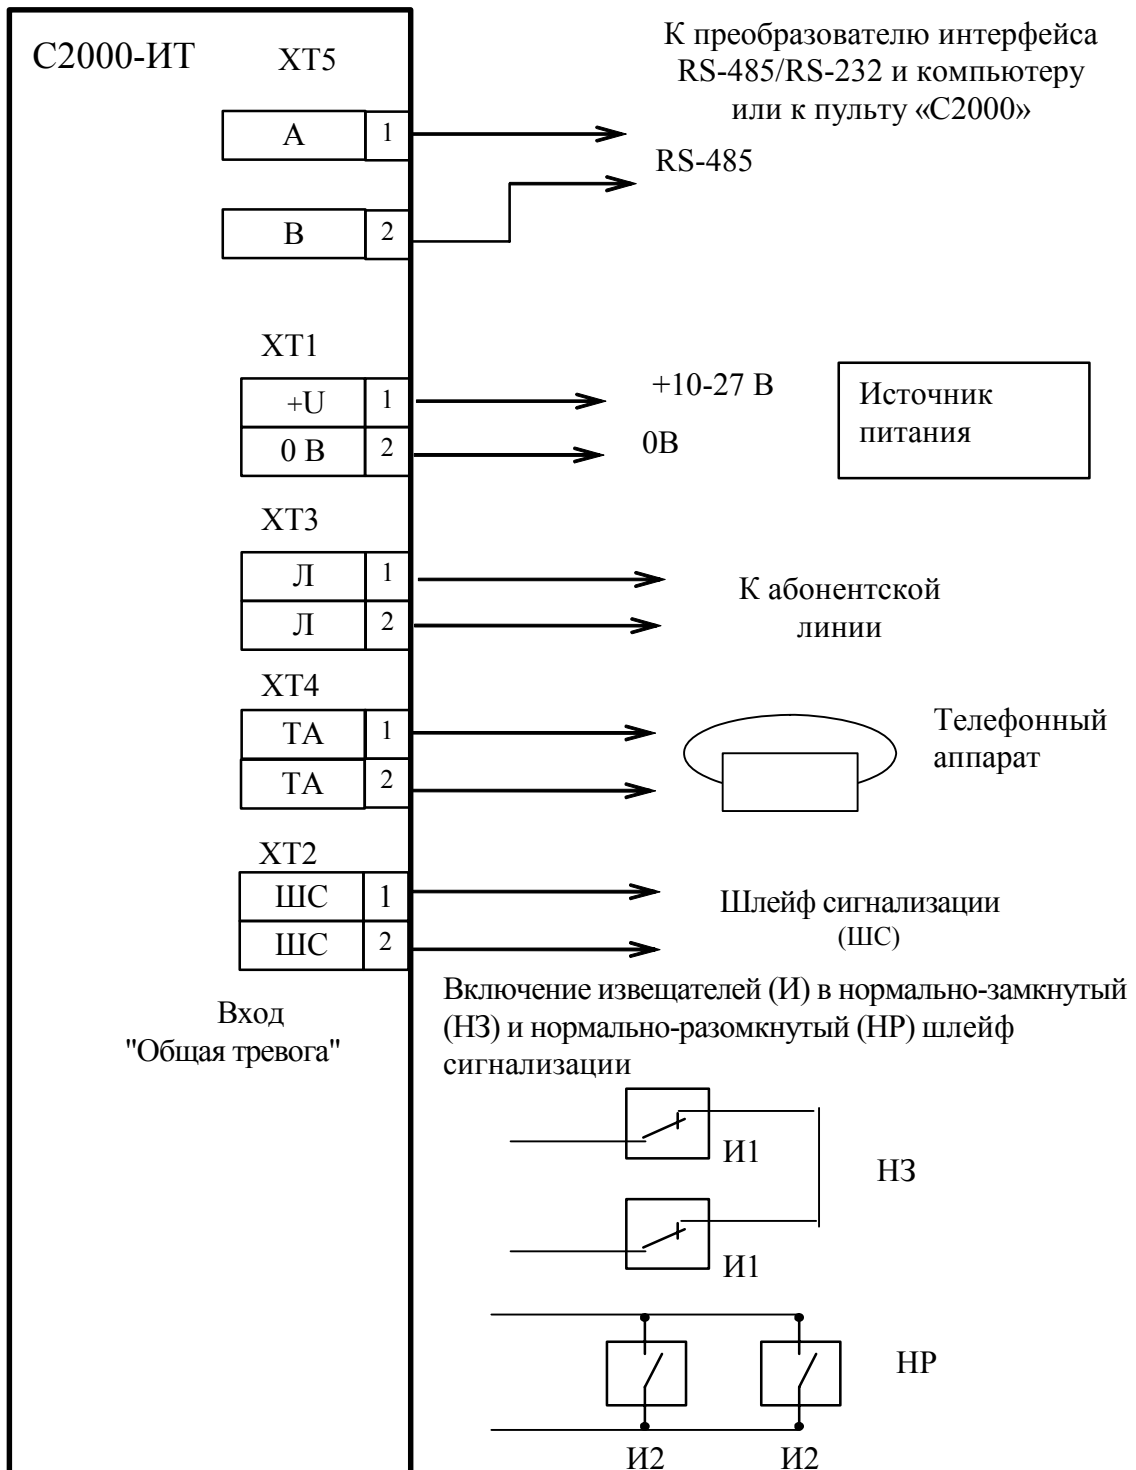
С2000-ИТ

ХТ5

А 1

В 2

К преобразователю интерфейса RS-485/RS-232 и компьютеру или к пульту «С2000»

RS-485

ХТ1

+U 1

0 В 2

+10-27 В

0В

Источник питания

ХТ3

Л 1

Л 2

К абонентской линии

ХТ4

ТА 1

ТА 2

Телефонный аппарат

ХТ2

ШС 1

ШС 2

Шлейф сигнализации (ШС)

Вход "Общая тревога"

Включение извещателей (И) в нормально-замкнутый (НЗ) и нормально-разомкнутый (НР) шлейф сигнализации

И1

И1

НЗ

НР

И2

И2